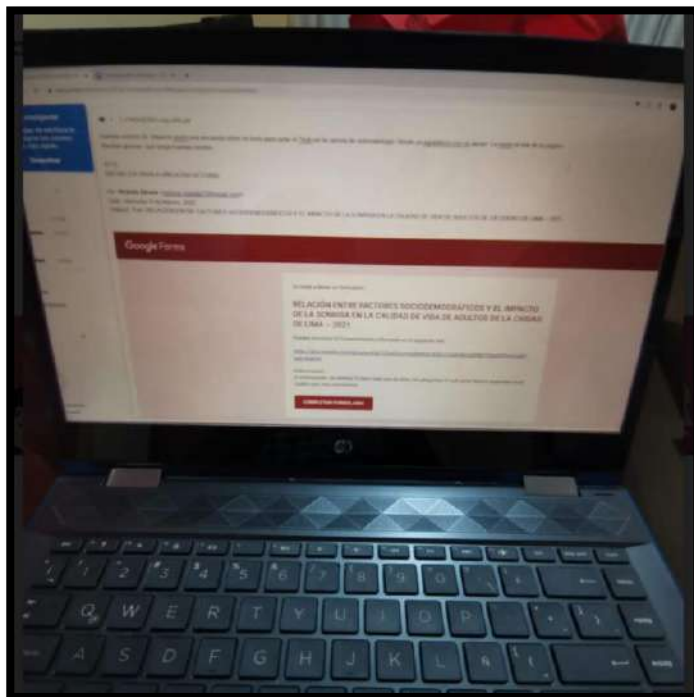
Google Forms

RELACIÓN ENTRE FACTORES SOCIODEMOGRÁFICOS Y EL IMPACTO DE LA SONRISA EN LA CALIDAD DE VIDA DE ADULTOS DE LA CIUDAD DE LIMA – 2021

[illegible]

COMPLETAR FORMULARIO

Q W E R T Y U I O P
A S D F G H J K L Ñ